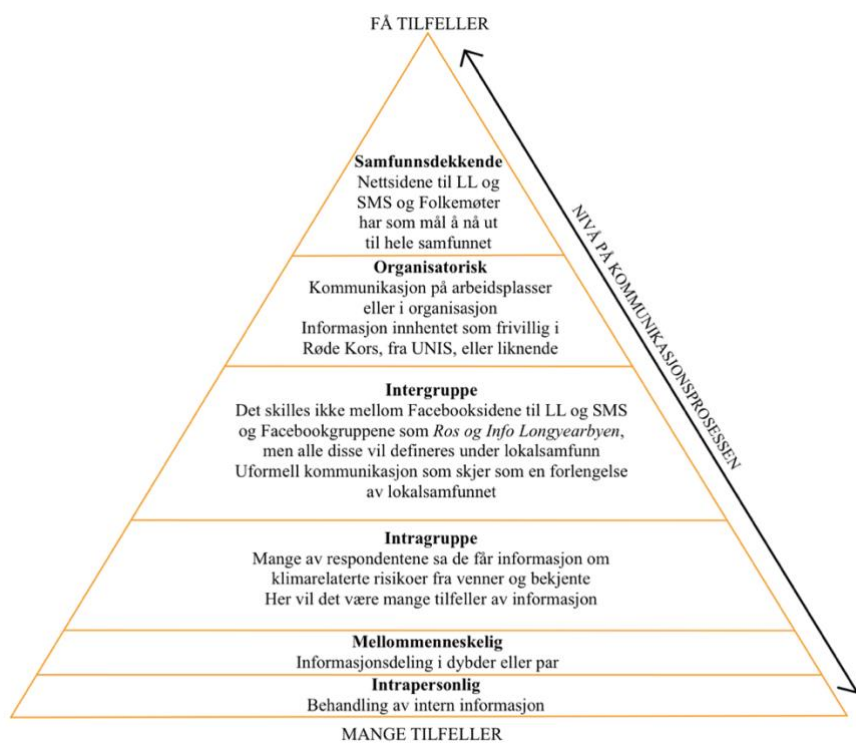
FÅ TILFELLER

NIVÅ PÅ KOMMUNIKASJONSPROSESSEN

**Samfunnsdekkende**
Nettsidene til LL og SMS og Folkemøter har som mål å nå ut til hele samfunnet

**Organisatorisk**
Kommunikasjon på arbeidsplasser eller i organisasjon
Informasjon innhentet som frivillig i Røde Kors, fra UNIS, eller liknende

**Intergruppe**
Det skilles ikke mellom Facebooksidene til LL og SMS og Facebookgruppene som *Ros og Info Longyearbyen*, men alle disse vil defineres under lokalsamfunn
Uformell kommunikasjon som skjer som en forlengelse av lokalsamfunnet

**Intragruppe**
Mange av respondentene sa de får informasjon om klimarelaterte risikoer fra venner og bekjente
Her vil det være mange tilfeller av informasjon

**Mellommenneskelig**
Informasjonsdeling i dybder eller par

**Intrapersonlig**
Behandling av intern informasjon

MANGE TILFELLER